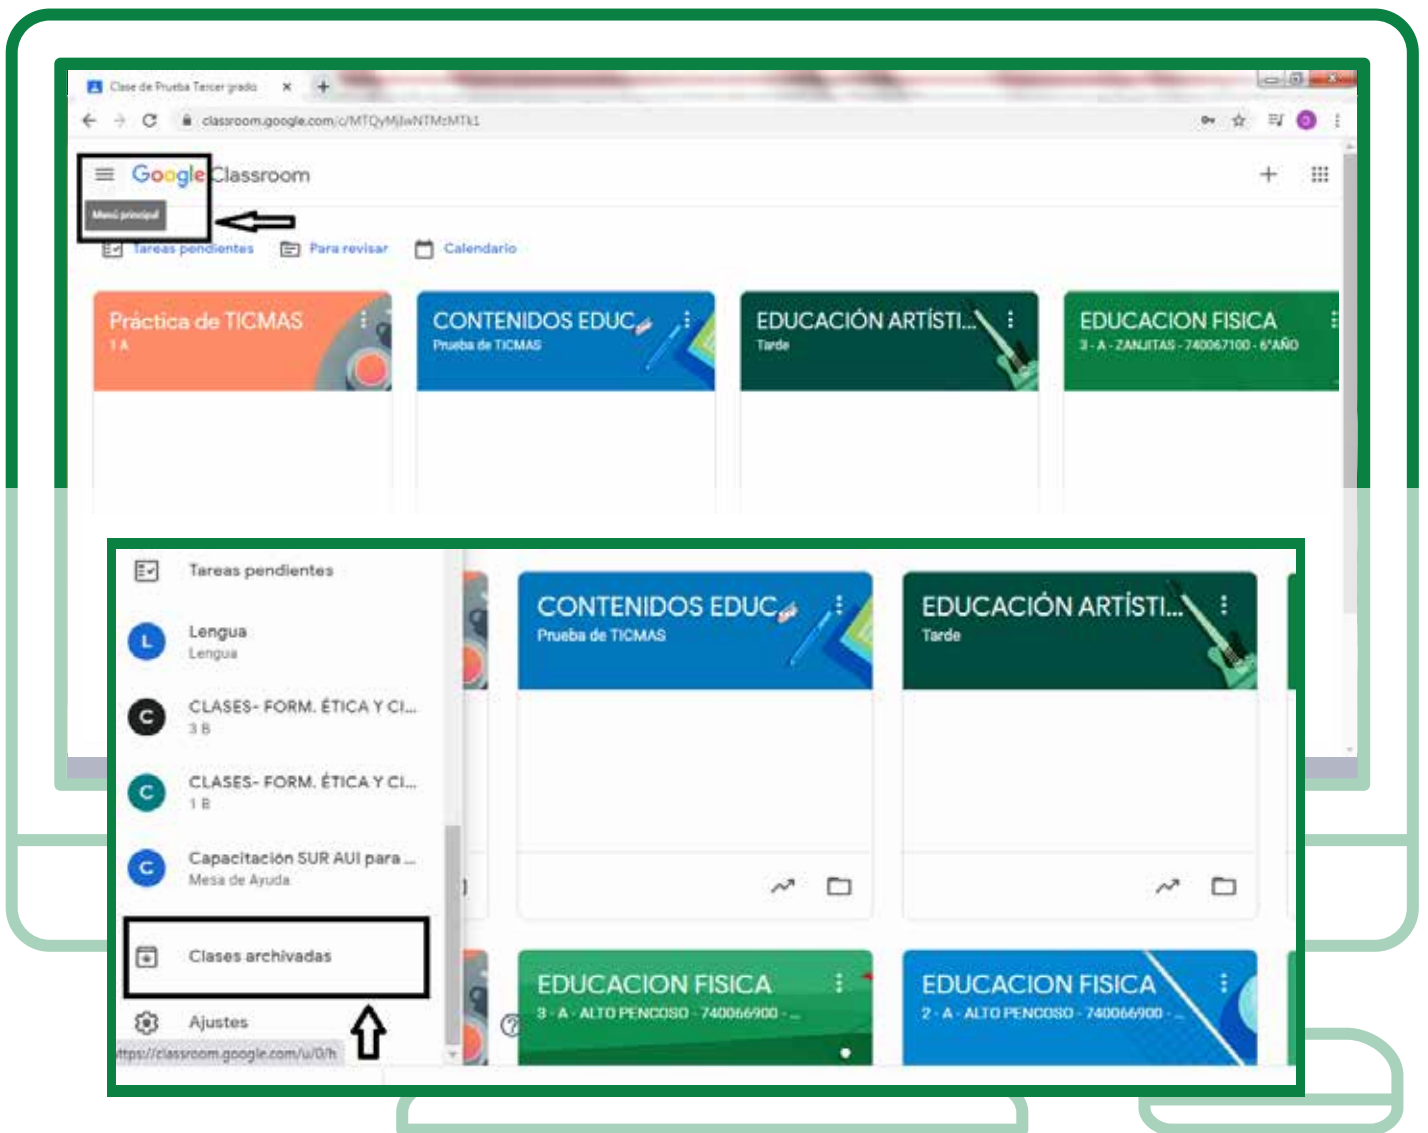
Clase de Prueba Tercer grado

classroom.google.com/c/MTQyMjIwNTMzMTk1

Google Classroom

Menú principal

Tareas pendientes

Para revisar

Calendario

Práctica de TICMAS
1 A

CONTENIDOS EDUC
Prueba de TICMAS

EDUCACIÓN ARTÍSTI...
Tarde

EDUCACION FISICA
3 - A - ZANJITAS - 740067100 - 6°AÑO

Tareas pendientes

Lengua
Lengua

CLASES- FORM. ÉTICA Y CI...
3 B

CLASES- FORM. ÉTICA Y CI...
1 B

Capacitación SUR AUI para ...
Mesa de Ayuda

Clases archivadas

Ajustes

ttps://classroom.google.com/u/0/h

CONTENIDOS EDUC
Prueba de TICMAS

EDUCACIÓN ARTÍSTI...
Tarde

EDUCACION FISICA
3 - A - ALTO PENCOSO - 740066900 - ...

EDUCACION FISICA
2 - A - ALTO PENCOSO - 740066900 - ...